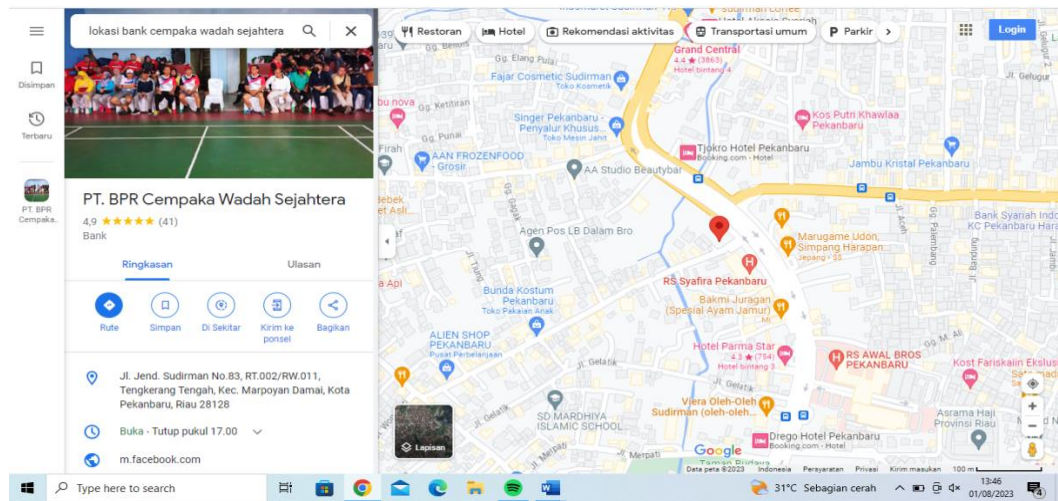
Disimpan

Terbaru

PT. BPR Cempaka..

lokasi bank cempaka wadah sejahtera

PT. BPR Cempaka Wadah Sejahtera

4,9 ★★★★★ (41)

Bank

Ringkasan

Ulasan

Rute

Simpan

Di Sekitar

Kirim ke ponsel

Bagikan

Jl. Jend. Sudirman No.83, RT.002/RW.011, Tengkerang Tengah, Kec. Marpoyan Damai, Kota Pekanbaru, Riau 28128

Buka · Tutup pukul 17.00

m.facebook.com

Restoran

Hotel

Rekomendasi aktivitas

Transportasi umum

Parkir

Login

Grand Central
4,4 ★ (3863)
Hotel bintang 4

Fajar Cosmetic Sudirman
Toko Kosmetik

Singer Pekanbaru - Penyalur Khusus...
Toko Mesin Jahit

AAN FROZENFOOD
Grosir

AA Studio Beautybar

Tjokro Hotel Pekanbaru
Booking.com · Hotel

Kos Putri Khawlaa Pekanbaru

Jambu Kristal Pekanbaru

Agen Pos LB Dalam Bro

Marugame Udon, Simpang Harapan...
Jepang · $$

Bank Syariah Indo KC Pekanbaru Har

Bunda Kostum Pekanbaru
Toko Pakaian Anak

RS Syafira Pekanbaru

Bakmi Juragan (Spesial Ayam Jamur)

ALIEN SHOP PEKANBARU
Pusat Perbelanjaan

Hotel Parma Star
4,3 ★ (754)
Hotel bintang 3

RS AWAL BROS PEKANBARU

Kost Fariskaiin Eksklu

SD MARDHIYA ISLAMIC SCHOOL

Viera Oleh-Oleh Sudirman (oleh-oleh...

Drego Hotel Pekanbaru
Booking.com · Hotel

Asrama Haji Provinsi Riau

Jl. Gelatik

Jl. Gelugur

Jl. Ketitiran

Jl. Punai

Jl. Aceh

Jl. Palembang

Jl. Bandung

Jl. Tiung

Jl. Merpati

Jl. Gajah

Jl. Kakak Tua

Jl. Beo

Elang Pulai

Gg. Belibis

Gg. Mi. Ali

Lapisan

Google

Data peta ©2023   Indonesia   Persyaratan   Privasi   Kirim masukan   100 m

Type here to search

31°C Sebagian cerah

13:46
01/08/2023

4